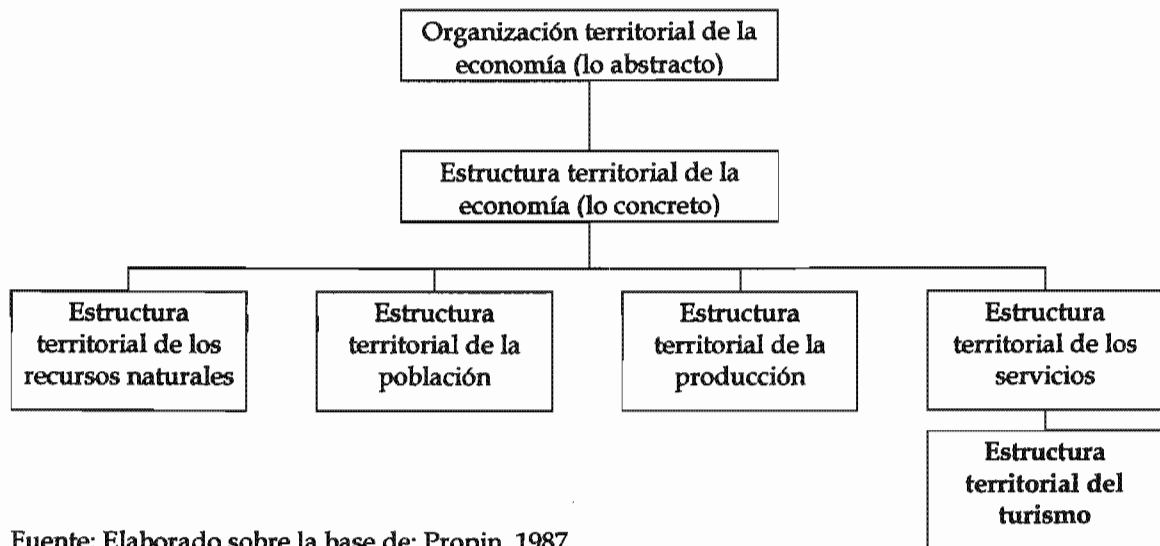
Organización territorial de la economía (lo abstracto)

Estructura territorial de la economía (lo concreto)

Estructura territorial de los recursos naturales

Estructura territorial de la población

Estructura territorial de la producción

Estructura territorial de los servicios

Estructura territorial del turismo

Fuente: Elaborado sobre la base de: Propin, 1987